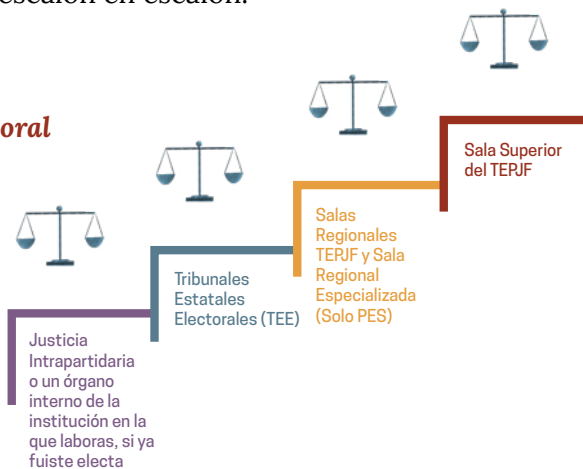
escalón en escalón.

oral

Sala Superior del TEPJF

Salas Regionales TEPJF y Sala Regional Especializada (Solo PES)

Tribunales Estatales Electorales (TEE)

Justicia Intrapartidaria o un órgano interno de la institución en la que laboras, si ya fuiste electa